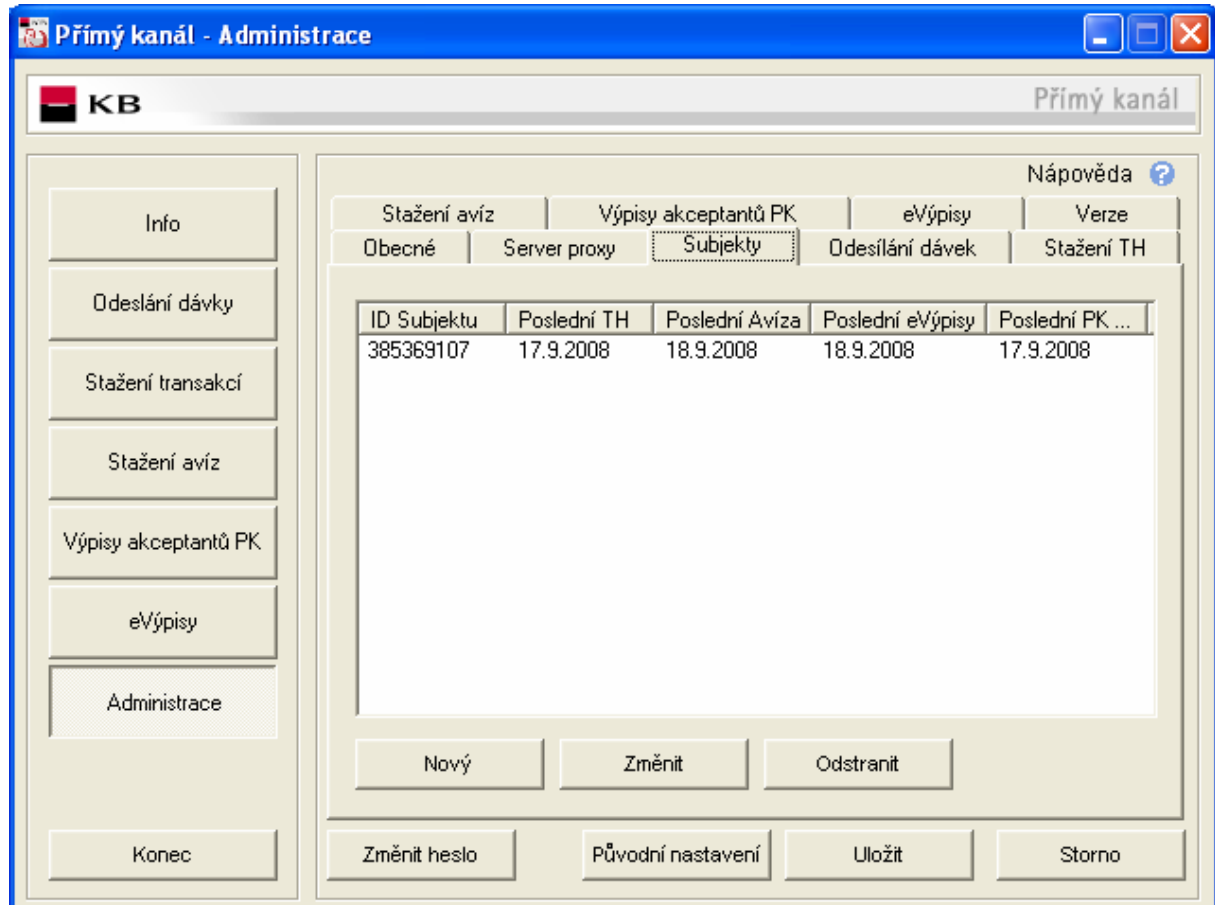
Přímý kanál - Administrace

KB

Přímý kanál

Info

Odeslání dávky

Stažení transakcí

Stažení avíz

Výpisy akceptantů PK

eVýpisy

Administrace

Konec

Nápověda

Stažení avíz | Výpisy akceptantů PK | eVýpisy | Verze

Obecné | Server proxy | Subjekty | Odesílání dávek | Stažení TH

| ID Subjektu | Poslední TH | Poslední Avíza | Poslední eVýpisy | Poslední PK ... |
|---|---|---|---|---|
| 385369107 | 17.9.2008 | 18.9.2008 | 18.9.2008 | 17.9.2008 |

Nový

Změnit

Odstranit

Změnit heslo

Původní nastavení

Uložit

Storno